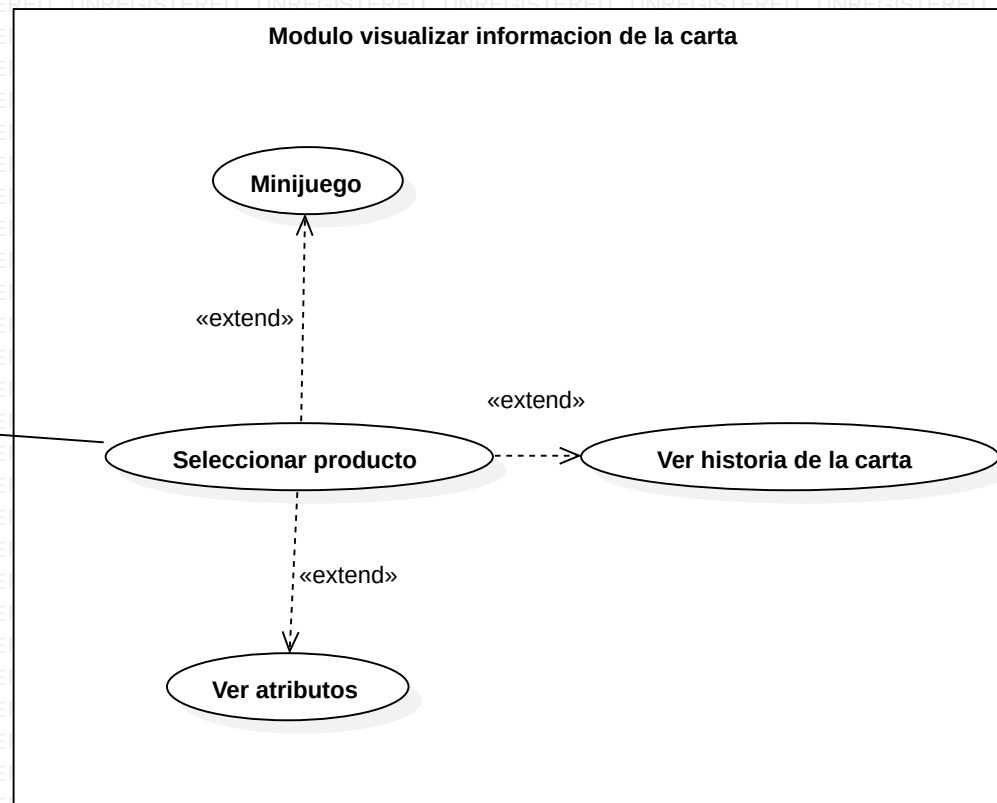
UNREGISTERED UNREGISTERED UNREGISTERED UNREGISTERED UNREGISTERED

Modulo visualizar informacion de la carta

Minijuego

«extend»

«extend»

Seleccionar producto

Ver historia de la carta

«extend»

Ver atributos